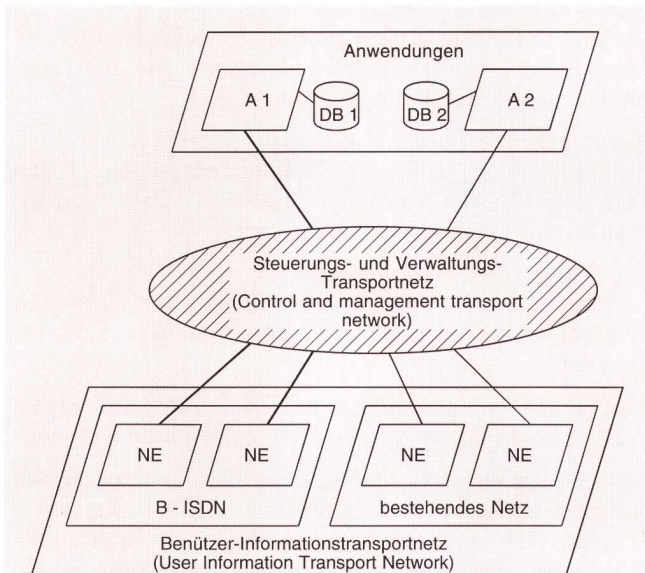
Anwendungen

A 1

DB 1

DB 2

A 2

Steuerungs- und Verwaltungs-Transportnetz
(Control and management transport network)

NE

NE

NE

NE

B - ISDN

bestehendes Netz

Benützer-Informationstransportnetz
(User Information Transport Network)